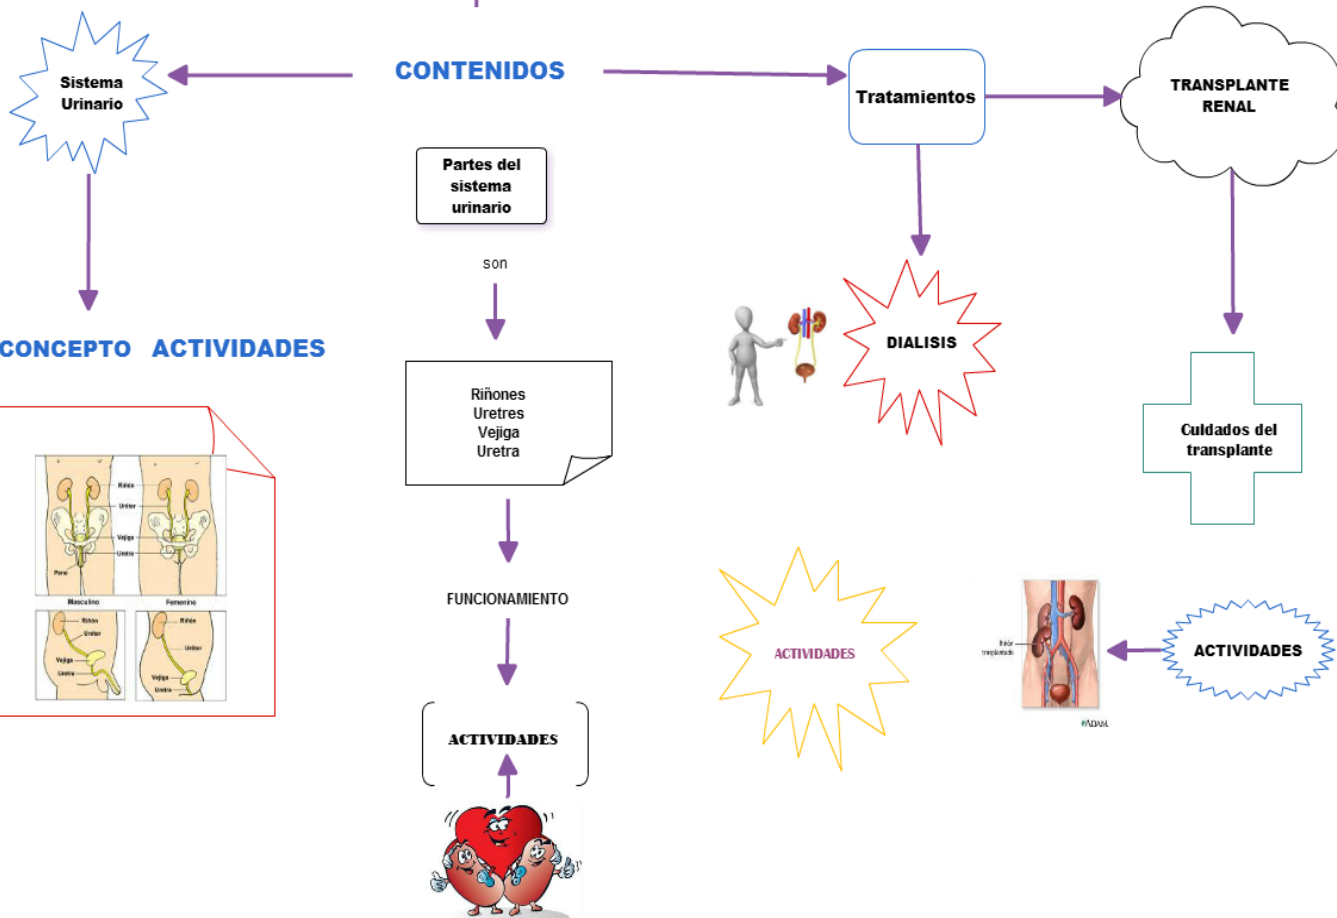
Sistema Urinario

CONTENIDOS

Tratamientos

TRANSPLANTE RENAL

Partes del sistema urinario

son

CONCEPTO ACTIVIDADES

DIALISIS

Riñones
Uretres
Vejiga
Uretra

Culdados del transplante

Riñón
Uréter
Vejiga
Uretra
Pene
Masculino
Femenino
Riñón
Uréter
Vejiga
Uretra
Riñón
Uréter
Vejiga
Uretra

FUNCIONAMIENTO

ACTIVIDADES

ACTIVIDADES

Riñón transplantado

ADAM.

ACTIVIDADES